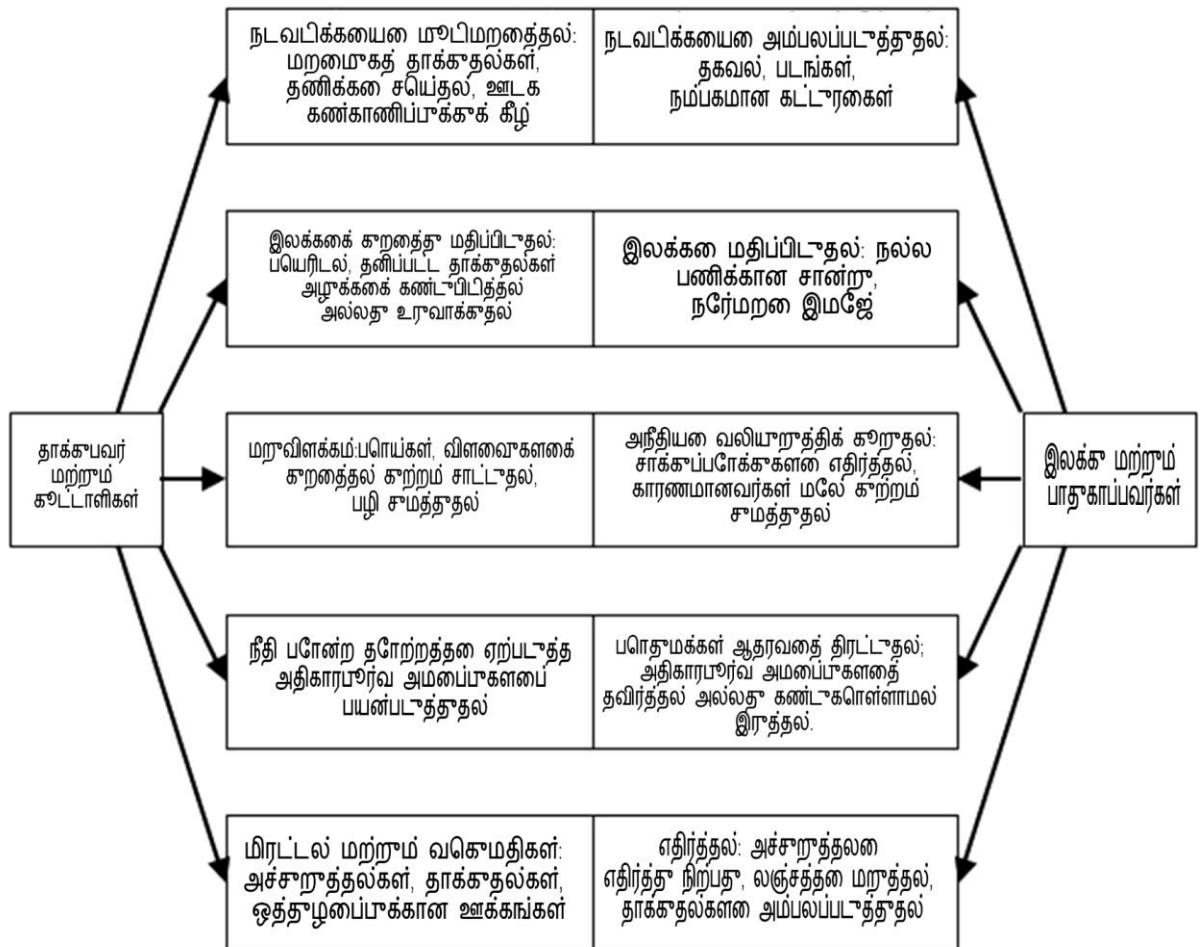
நடவடிக்கையை மூடிமறைத்தல்: மறைமுகத் தாக்குதல்கள், தணிக்கை செய்தல், ஊடக கண்காணிப்புக்குக் கீழ்

நடவடிக்கையை அம்பலப்படுத்துதல்: தகவல், படங்கள், நம்பகமான கட்டுரைகள்

இலக்கைக் குறைத்து மதிப்பிடுதல்: பெயரிடல், தனிப்பட்ட தாக்குதல்கள் அழுக்கைக் கண்டுபிடித்தல் அல்லது உருவாக்குதல்

இலக்கை மதிப்பிடுதல்: நல்ல பணிக்கான சான்று, நேர்மறை இமேஜ்

தாக்குபவர் மற்றும் கூட்டாளிகள்

மறுவிளக்கம்:பொய்கள், விளைவுகளைக் குறைத்தல் குற்றம் சாட்டுதல், பழி சுமத்துதல்

அநீதியை வலியுறுத்திக் கூறுதல்: சாக்குப்போக்குகளை எதிர்த்தல், காரணமானவர்கள் மேலே குற்றம் சுமத்துதல்

இலக்கு மற்றும் பாதுகாப்பவர்கள்

நீதி போன்ற தோற்றத்தை ஏற்படுத்த அதிகாரபூர்வ அமைப்புகளைப் பயன்படுத்துதல்

பொதுமக்கள் ஆதரவைத் திரட்டுதல்; அதிகாரபூர்வ அமைப்புகளைத் தவிர்த்தல் அல்லது கண்டுகொள்ளாமல் இருத்தல்.

மிரட்டல் மற்றும் வெகுமதிகள்: அச்சுறுத்தல்கள், தாக்குதல்கள், ஒத்துழைப்புக்கான ஊக்கங்கள்

எதிர்த்தல்: அச்சுறுத்தலை எதிர்த்து நிற்பது, லஞ்சத்தை மறுத்தல், தாக்குதல்களை அம்பலப்படுத்துதல்